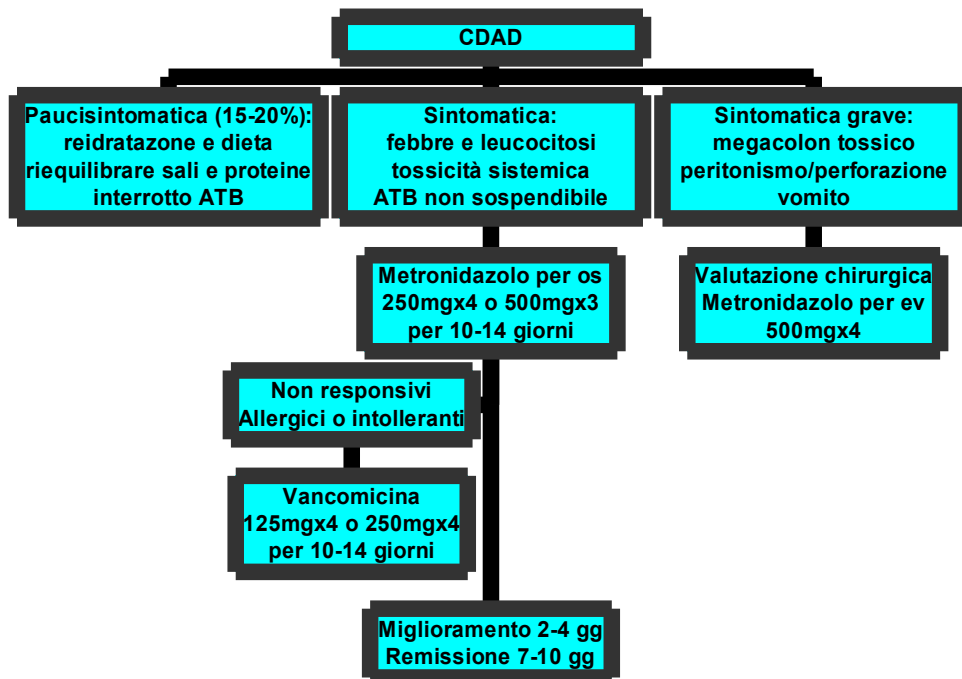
CDAD

Paucisintomatica (15-20%): reidratazone e dieta riequilibrare sali e proteine interrotto ATB

Sintomatica: febbre e leucocitosi tossicità sistemica ATB non sospendibile

Sintomatica grave: megacolon tossico peritonismo/perforazione vomito

Metronidazolo per os 250mgx4 o 500mgx3 per 10-14 giorni

Valutazione chirurgica Metronidazolo per ev 500mgx4

Non responsivi Allergici o intolleranti

Vancomicina 125mgx4 o 250mgx4 per 10-14 giorni

Miglioramento 2-4 gg Remissione 7-10 gg